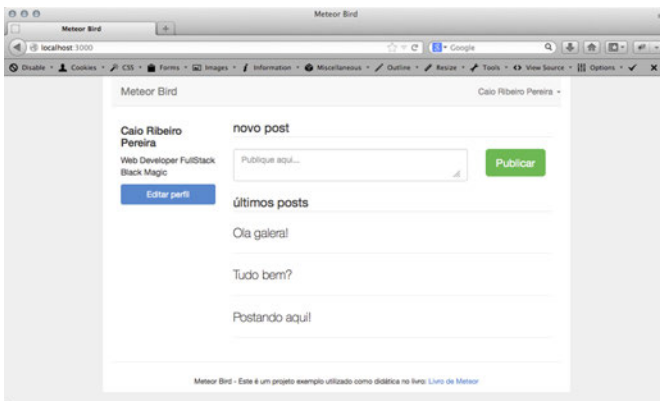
Meteor Bird

Meteor Bird

localhost:3000

Google

Disable • Cookies • CSS • Forms • Images • Information • Miscellaneous • Outline • Resize • Tools • View Source • Options •

Meteor Bird

Caio Ribeiro Pereira

Caio Ribeiro Pereira

Web Developer FullStack Black Magic

Editar perfil

novo post

Publique aqui...

Publicar

últimos posts

Ola galera!

Tudo bem?

Postando aqui!

Meteor Bird - Este é um projeto exemplo utilizado como didática no livro: Livro de Meteor